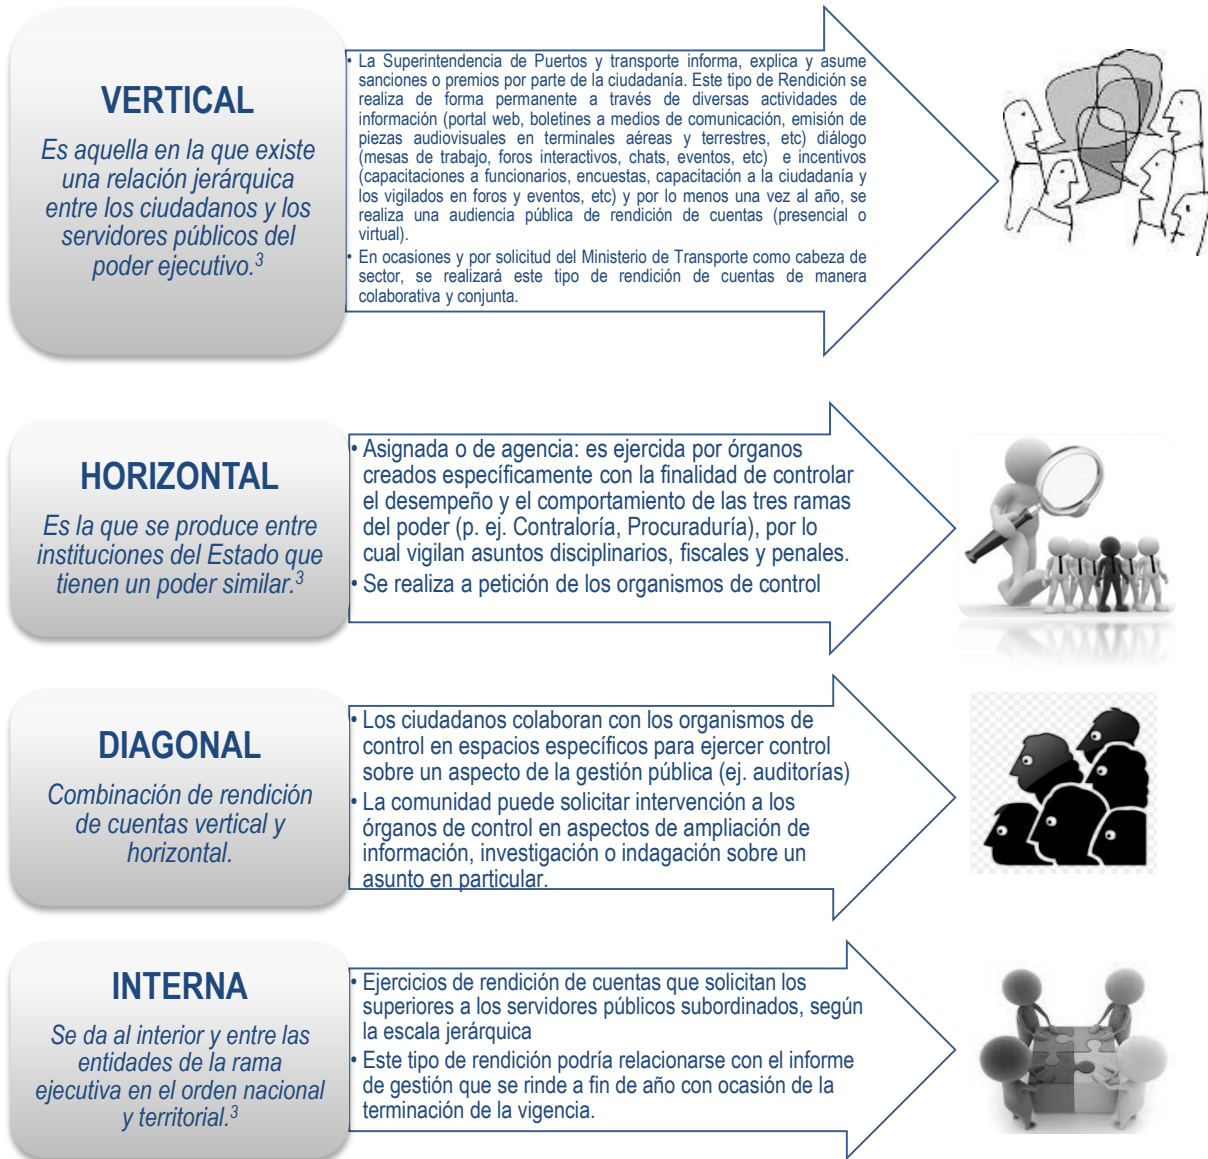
VERTICAL

Es aquella en la que existe una relación jerárquica entre los ciudadanos y los servidores públicos del poder ejecutivo.$^3$

• La Superintendencia de Puertos y transporte informa, explica y asume sanciones o premios por parte de la ciudadanía. Este tipo de Rendición se realiza de forma permanente a través de diversas actividades de información (portal web, boletines a medios de comunicación, emisión de piezas audiovisuales en terminales aéreas y terrestres, etc) diálogo (mesas de trabajo, foros interactivos, chats, eventos, etc) e incentivos (capacitaciones a funcionarios, encuestas, capacitación a la ciudadanía y los vigilados en foros y eventos, etc) y por lo menos una vez al año, se realiza una audiencia pública de rendición de cuentas (presencial o virtual).
• En ocasiones y por solicitud del Ministerio de Transporte como cabeza de sector, se realizará este tipo de rendición de cuentas de manera colaborativa y conjunta.

HORIZONTAL

Es la que se produce entre instituciones del Estado que tienen un poder similar.$^3$

• Asignada o de agencia: es ejercida por órganos creados específicamente con la finalidad de controlar el desempeño y el comportamiento de las tres ramas del poder (p. ej. Contraloría, Procuraduría), por lo cual vigilan asuntos disciplinarios, fiscales y penales.
• Se realiza a petición de los organismos de control

DIAGONAL

Combinación de rendición de cuentas vertical y horizontal.

• Los ciudadanos colaboran con los organismos de control en espacios específicos para ejercer control sobre un aspecto de la gestión pública (ej. auditorías)
• La comunidad puede solicitar intervención a los órganos de control en aspectos de ampliación de información, investigación o indagación sobre un asunto en particular.

INTERNA

Se da al interior y entre las entidades de la rama ejecutiva en el orden nacional y territorial.$^3$

• Ejercicios de rendición de cuentas que solicitan los superiores a los servidores públicos subordinados, según la escala jerárquica
• Este tipo de rendición podría relacionarse con el informe de gestión que se rinde a fin de año con ocasión de la terminación de la vigencia.